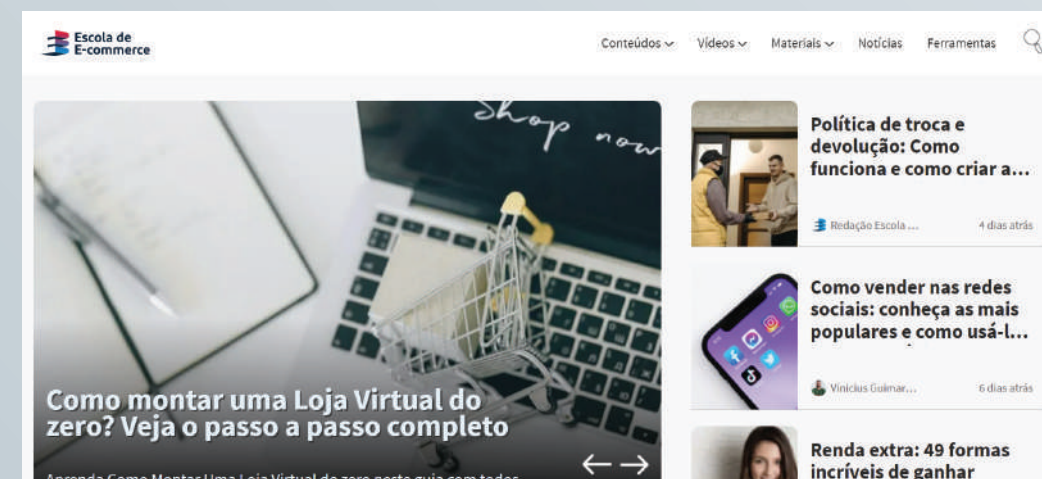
Escola de E-commerce

Conteúdos ⌄ Vídeos ⌄ Materiais ⌄ Notícias Ferramentas

Shop now

Como montar uma Loja Virtual do zero? Veja o passo a passo completo

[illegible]

← →

Política de troca e devolução: Como funciona e como criar a...

Redação Escola ... 4 dias atrás

Como vender nas redes sociais: conheça as mais populares e como usá-l...

Vinicius Guimar... 6 dias atrás

Renda extra: 49 formas incríveis de ganhar